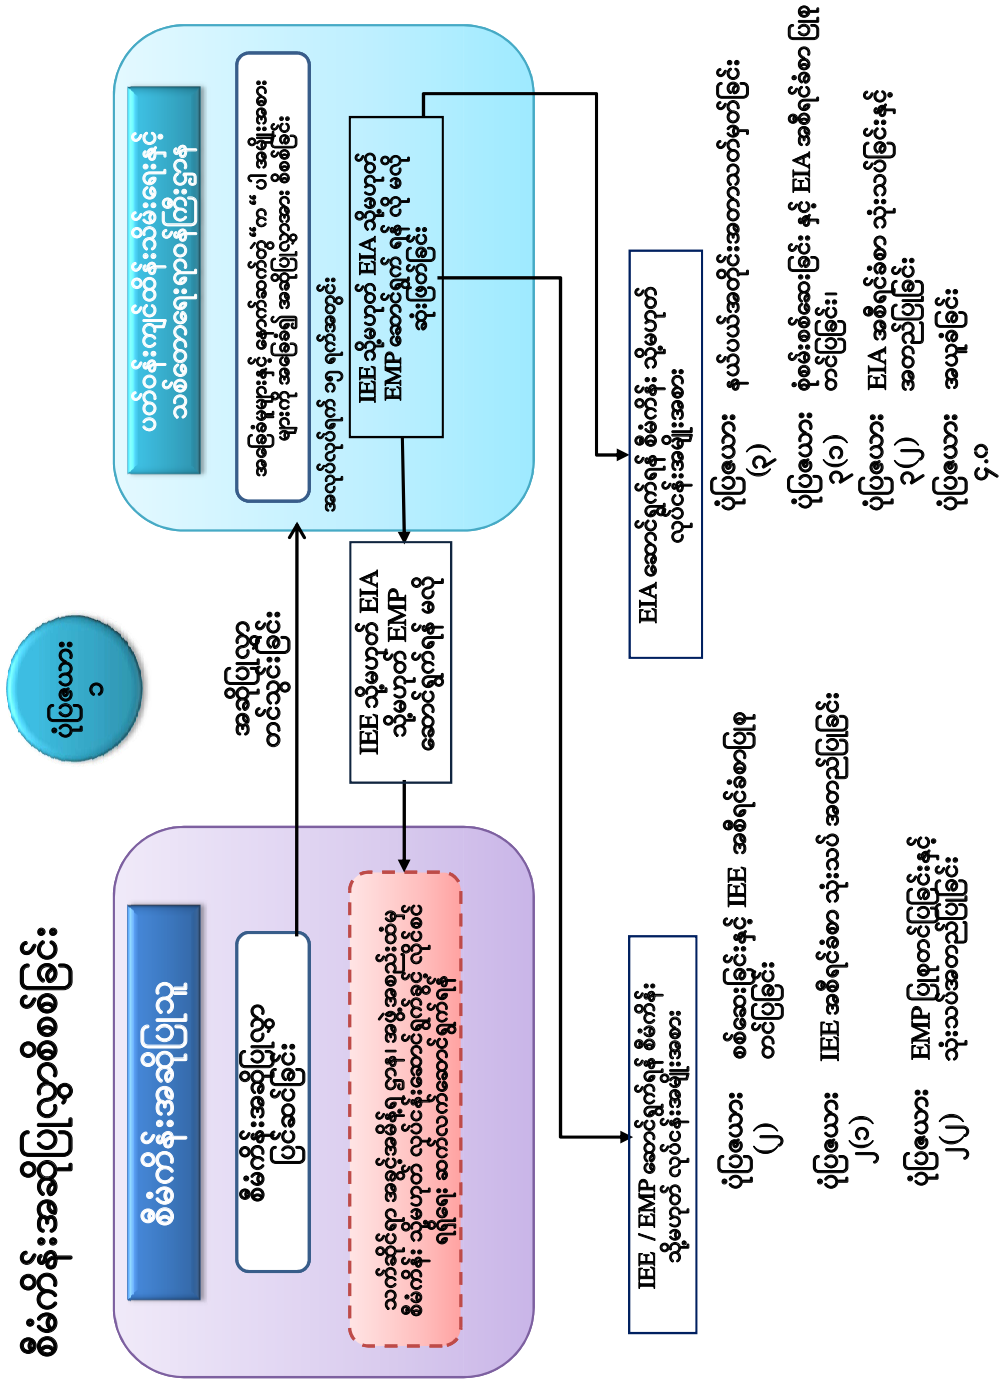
စီမံကိန်းအမျိုးအစားခွဲခြားခြင်း

ပုံစံကား
၁

စီမံကိန်းအဆိုပြုသူ

စီမံကိန်းအဆိုပြုလွှာ တင်သွင်းခြင်း

အဆိုပြုလွှာ တင်သွင်းခြင်း

သယံဇာတနှင့်သဘာဝပတ်ဝန်းကျင် ထိန်းသိမ်းရေးဝန်ကြီးဌာန

အမှတ်စဉ်များနှင့် နောက်ဆက်တွဲ "က" ပါ အချိန်ကာလအတွင်း အမျိုးအစား ခွဲခြားသတ်မှတ်ခြင်း

ဝန်ကြီးဌာန၏ ဆုံးဖြတ်ချက်အား အကြောင်းကြားခြင်း

IEE သို့မဟုတ် EIA သို့မဟုတ် EMP ဆောင်ရွက်ရန် လို/မလို ဆုံးဖြတ်ခြင်း

IEE သို့မဟုတ် EIA သို့မဟုတ် EMP ဆောင်ရွက်ရန် လို/မလို

စီမံကိန်းအဆိုပြုသူမှ ပတ်ဝန်းကျင်ထိခိုက်မှုဆန်းစစ်ခြင်းဆိုင်ရာ လုပ်ငန်းဆောင်ရွက်မှု (၁) လအတွင်း အစီရင်ခံစာတင်သွင်းခြင်း

IEE / EMP ဆောင်ရွက်ရန် စီမံကိန်း သို့မဟုတ် လုပ်ငန်းဆောင်ရွက်ခြင်း

ပုံစံကား (၂) စစ်ဆေးခြင်းနှင့် IEE အစီရင်ခံစာပြုစု တင်ပြခြင်း

ပုံစံကား (၂)(၁) IEE အစီရင်ခံစာ သုံးသပ် အတည်ပြုခြင်း

ပုံစံကား (၂)(၂) EMP ပြုစုတင်ပြခြင်းနှင့် သုံးသပ်အတည်ပြုခြင်း

EIA ဆောင်ရွက်ရန် စီမံကိန်း သို့မဟုတ် လုပ်ငန်းဆောင်ရွက်ခြင်း

ပုံစံကား (၃) နယ်ပယ်အတိုင်းအတာသတ်မှတ်ခြင်း

ပုံစံကား (၃)(၁) စုံစမ်းစစ်ဆေးခြင်း နှင့် EIA အစီရင်ခံစာ ပြုစုတင်ပြခြင်း၊

ပုံစံကား (၃)(၂) EIA အစီရင်ခံစာ သုံးသပ်ခြင်းနှင့် အတည်ပြုခြင်း

ပုံစံကား ၄.၁ အတည်ပြုခြင်း